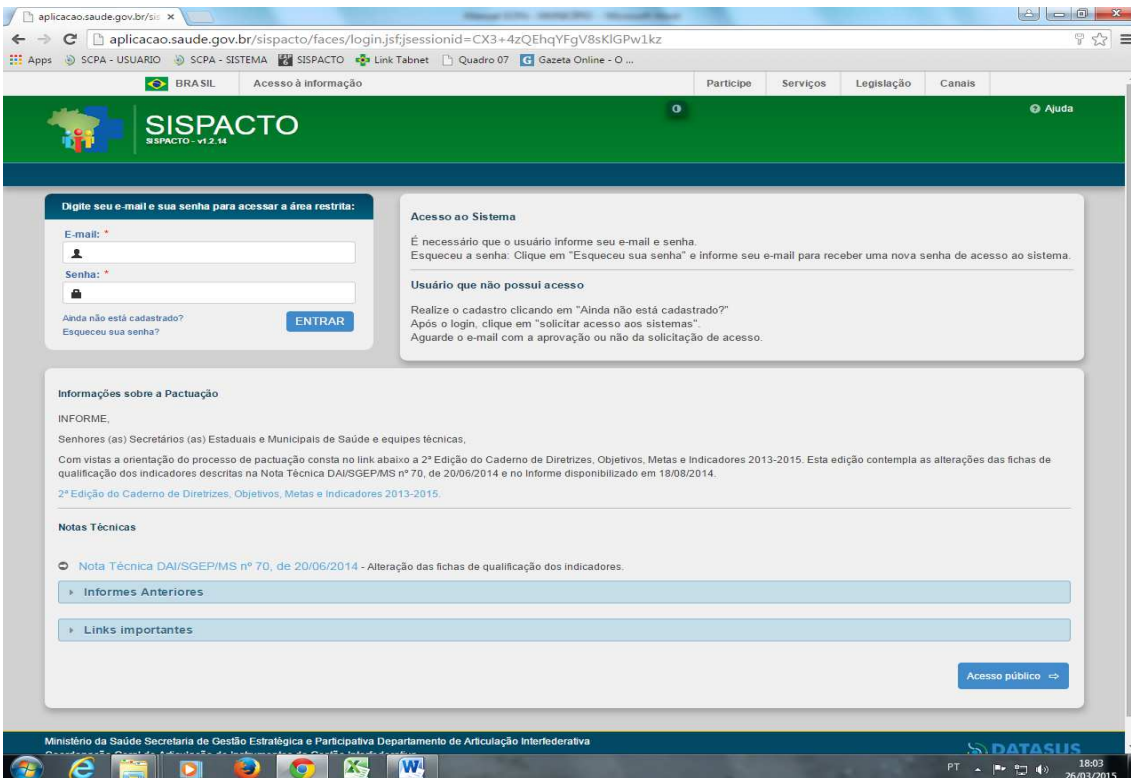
aplicacao.saude.gov.br/sis ×

aplicacao.saude.gov.br/sispacto/faces/login.jsf;jsessionid=CX3+4zQEhqYFgV8sKlGPw1kz

Apps SCPA - USUARIO SCPA - SISTEMA SISPACTO Link Tabnet Quadro 07 Gazeta Online - O ...

BRASIL Acesso à informação Participe Serviços Legislação Canais

SISPACTO
SISPACTO - v1.2.14

Ajuda

Digite seu e-mail e sua senha para acessar a área restrita:

E-mail: *

Senha: *

Ainda não está cadastrado?
Esqueceu sua senha?

ENTRAR

Acesso ao Sistema

É necessário que o usuário informe seu e-mail e senha.
Esqueceu a senha: Clique em "Esqueceu sua senha" e informe seu e-mail para receber uma nova senha de acesso ao sistema.

Usuário que não possui acesso

Realize o cadastro clicando em "Ainda não está cadastrado?"
Após o login, clique em "solicitar acesso aos sistemas".
Aguarde o e-mail com a aprovação ou não da solicitação de acesso.

Informações sobre a Pactuação

INFORME,

Senhores (as) Secretários (as) Estaduais e Municipais de Saúde e equipes técnicas,

Com vistas a orientação do processo de pactuação consta no link abaixo a 2ª Edição do Caderno de Diretrizes, Objetivos, Metas e Indicadores 2013-2015. Esta edição contempla as alterações das fichas de qualificação dos indicadores descritas na Nota Técnica DAI/SGEP/MS nº 70, de 20/06/2014 e no Informe disponibilizado em 18/08/2014.

2ª Edição do Caderno de Diretrizes, Objetivos, Metas e Indicadores 2013-2015.

Notas Técnicas

Nota Técnica DAI/SGEP/MS nº 70, de 20/06/2014 - Alteração das fichas de qualificação dos indicadores.

Informes Anteriores

Links importantes

Acesso público

Ministério da Saúde Secretaria de Gestão Estratégica e Participativa Departamento de Articulação Interfederativa
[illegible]

DATASUS

PT 18:03 26/03/2015